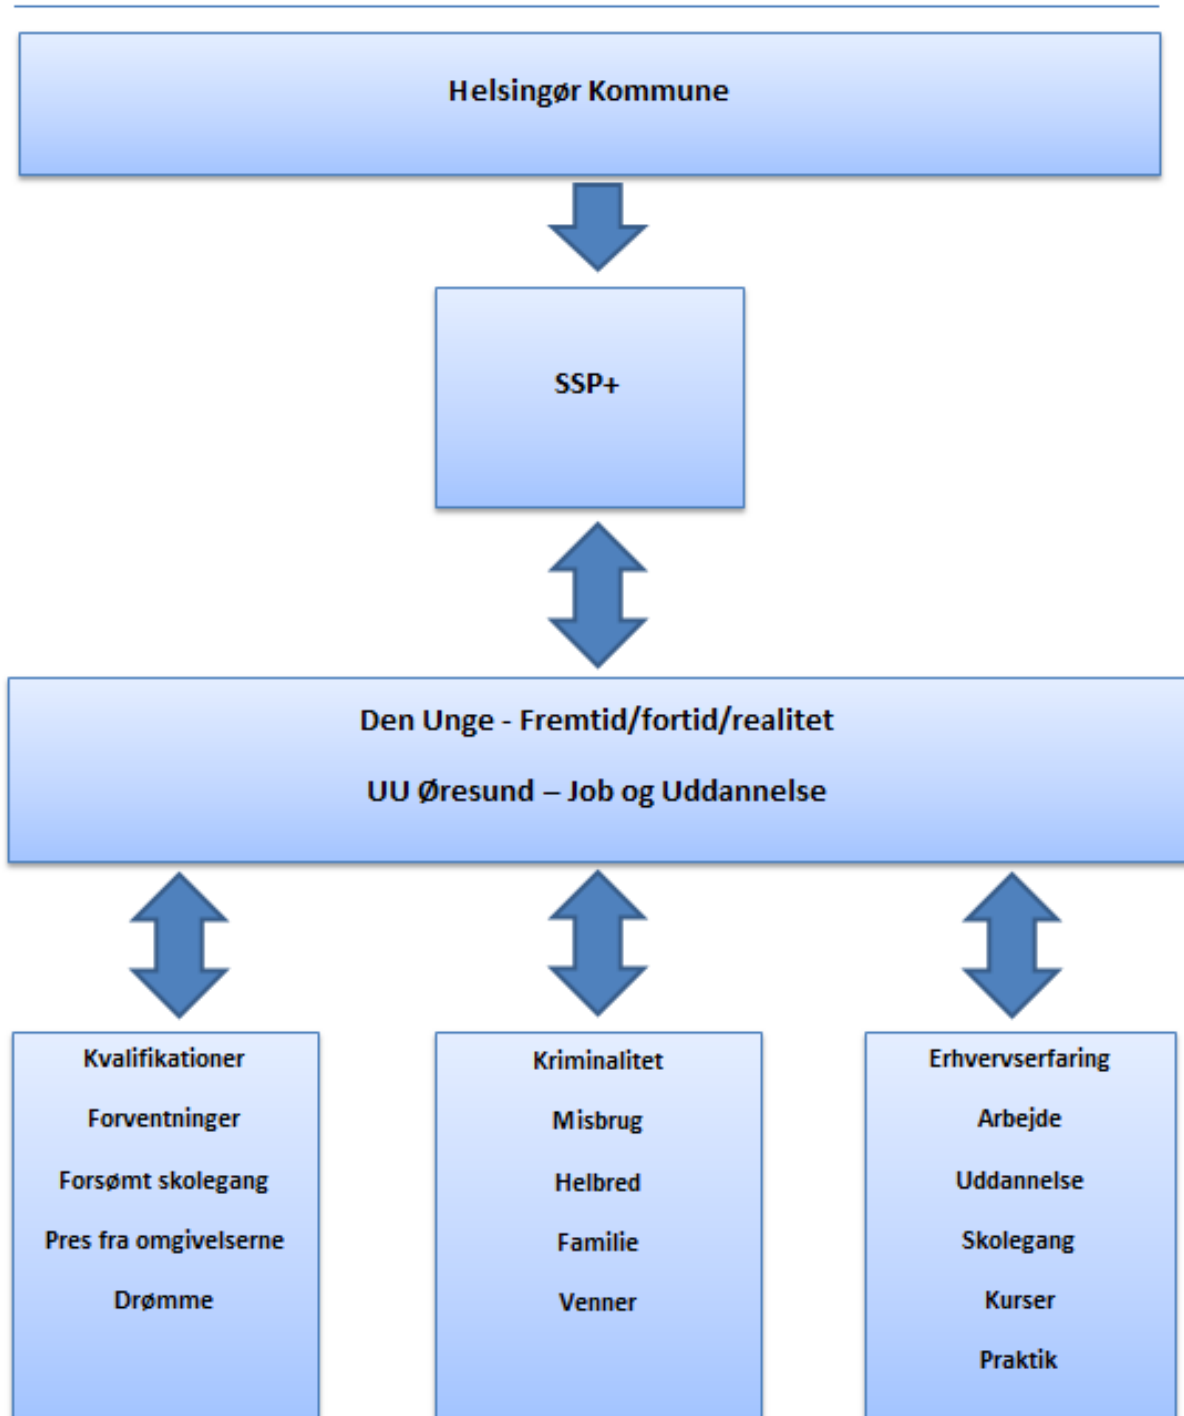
Helsingør Kommune

SSP+

Den Unge - Fremtid/fortid/realitet

UU Øresund – Job og Uddannelse

Kvalifikationer

Forventninger

Forsømt skolegang

Pres fra omgivelserne

Drømme

Kriminalitet

Misbrug

Helbred

Familie

Venner

Erhvervserfaring

Arbejde

Uddannelse

Skolegang

Kurser

Praktik